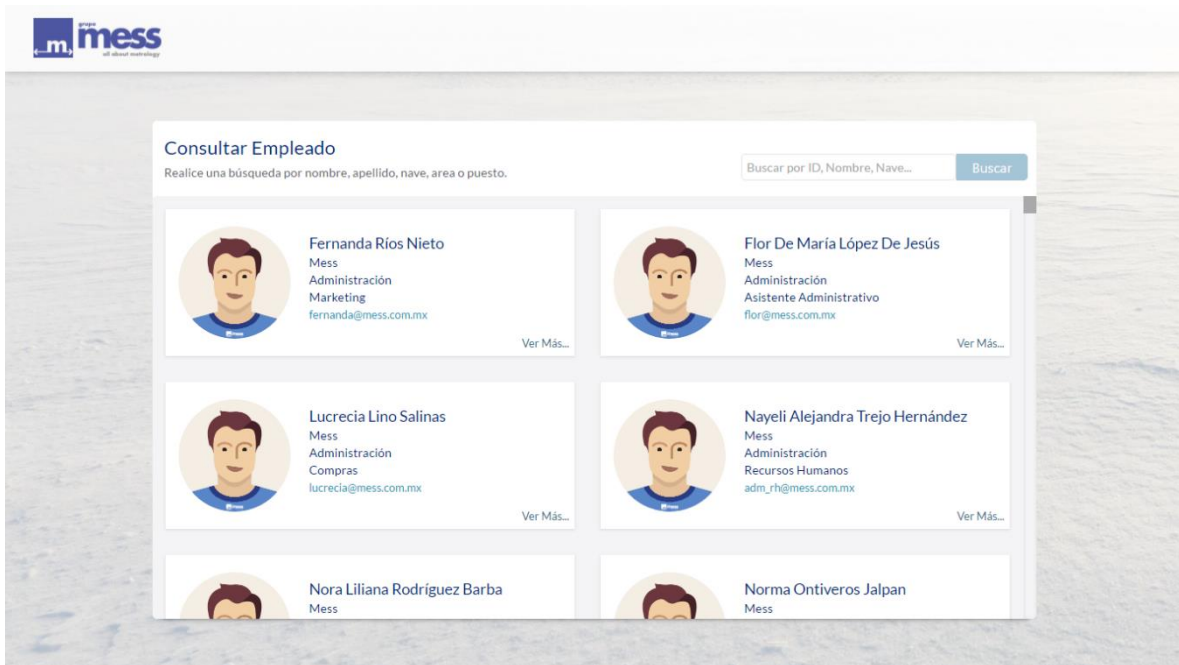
m grupo mess all about metrology

Consultar Empleado

Realice una búsqueda por nombre, apellido, nave, area o puesto.

Buscar por ID, Nombre, Nave...

Buscar

Fernanda Ríos Nieto
Mess
Administración
Marketing
fernanda@mess.com.mx

Ver Más...

Flor De María López De Jesús
Mess
Administración
Asistente Administrativo
flor@mess.com.mx

Ver Más...

Lucrecia Lino Salinas
Mess
Administración
Compras
lucrecia@mess.com.mx

Ver Más...

Nayeli Alejandra Trejo Hernández
Mess
Administración
Recursos Humanos
adm_rh@mess.com.mx

Ver Más...

Nora Liliana Rodríguez Barba
Mess

Norma Ontiveros Jalpan
Mess